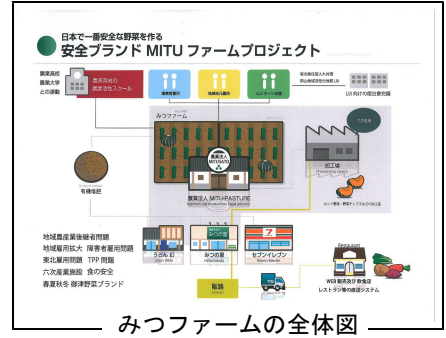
日本で一番安全な野菜を作る
安全ブランド MITU ファームプロジェクト

農業高校
農業大学
との連携

農業団地の
農業学習スクール

障害者雇用

地域商工会

UIターン者

東北被災地人材を雇用
周辺地域の人材を雇用

UIターン者の雇用促進

みつファーム

農業法人
MITUFARM

農業法人 MITUFASTURE

加工場

カット野菜・野菜チップスなどの加工場

有機堆肥

うどん 幻

みつの里

セブンイレブン

販路

Restaurant

WEB販売及び飲食店
レストラン等の直送システム

地域農産業後継者問題
地域雇用拡大 障害者雇用問題
東北雇用問題 TPP 問題
六次産業施設 食の安全
春夏秋冬 御津野菜ブランド

みつファームの全体図